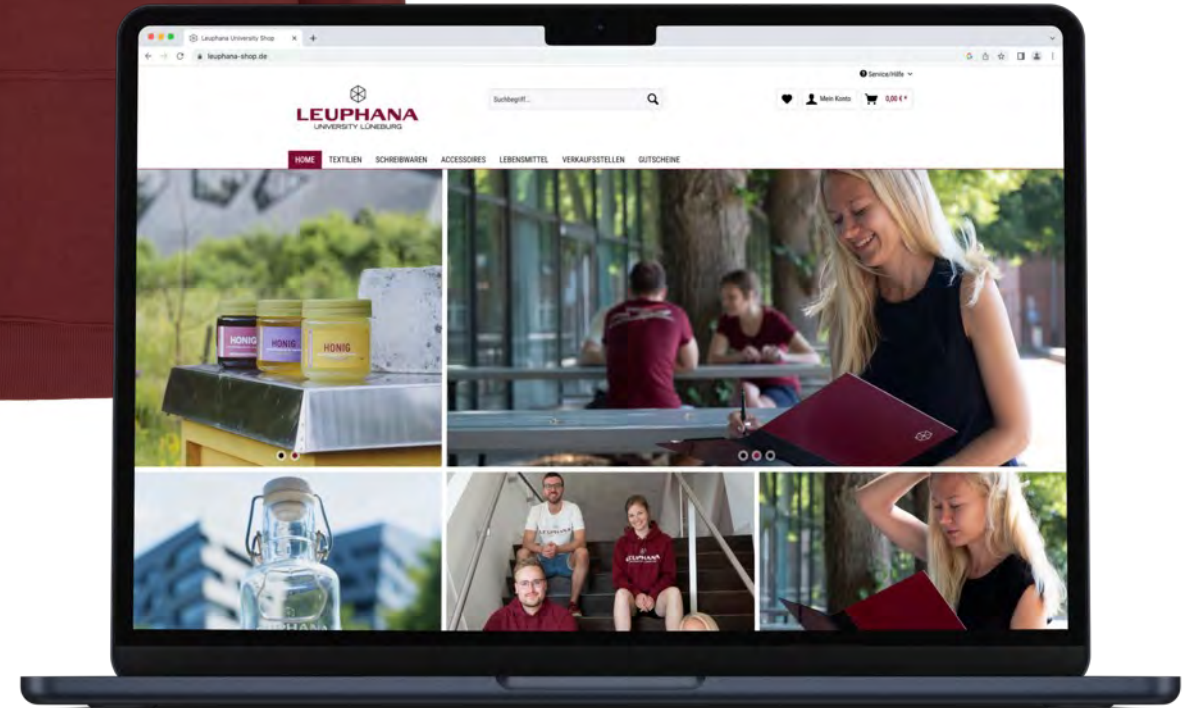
Leuphana University Shop

leuphana-shop.de

Service/Hilfe

LEUPHANA
UNIVERSITY LÜNEBURG

Suchbegriff...

Mein Konto

0,00 € *

HOME TEXTILIEN SCHREIBWAREN ACCESSOIRES LEBENSMITTEL VERKAUFSSTELLEN GUTSCHEINE

HONIG

HONIG

HONIG

LEUPHANA

LEUPHANA

LEUPHANA